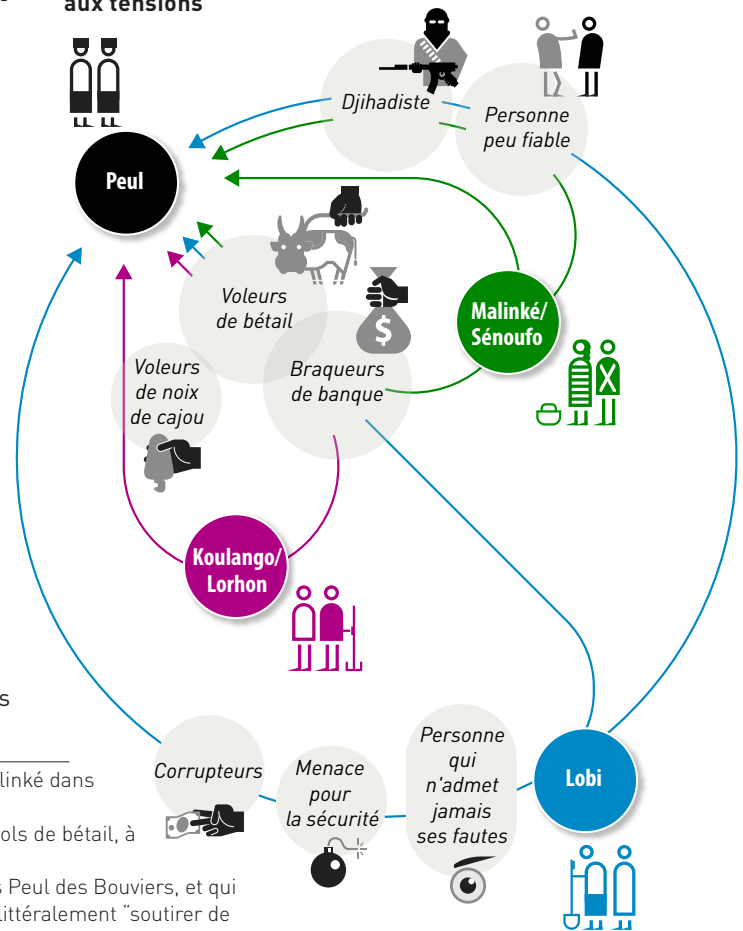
aux tensions

Peul

Djihadiste

Personne peu fiable

Voleurs de bétail

Malinké/ Sénoufo

Voleurs de noix de cajou

Braqueurs de banque

Koulango/ Lorhon

s

linké dans

ols de bétail, à

s Peul des Bouviers, et qui
ittéralement "soutirer de

Corrupteurs

Menace pour la sécurité

Personne qui n'admet jamais ses fautes

Lobi